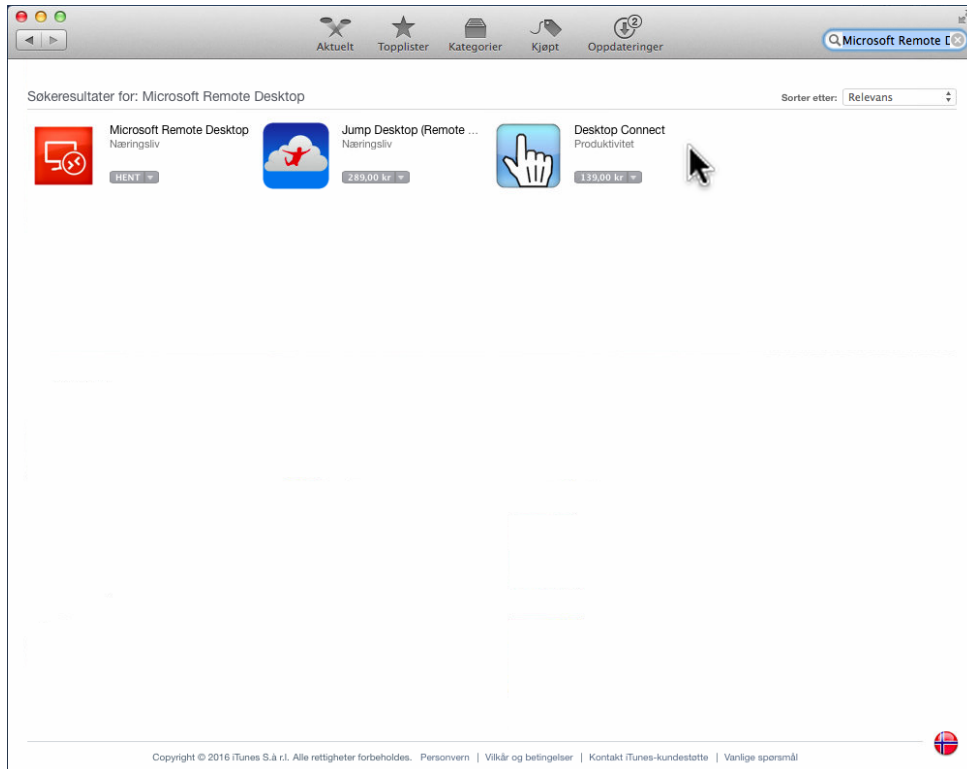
Aktuelt Topplister Kategorier Kjøpt Oppdateringer

Microsoft Remote D

Søkeresultater for: Microsoft Remote Desktop

Sorter etter: Relevans

Microsoft Remote Desktop
Næringsliv
HENT

Jump Desktop (Remote ...
Næringsliv
289,00 kr

Desktop Connect
Produktivitet
139,00 kr

Copyright © 2016 iTunes S.à r.l. Alle rettigheter forbeholdes. Personvern | Vilkår og betingelser | Kontakt iTunes-kundestøtte | Vanlige spørsmål